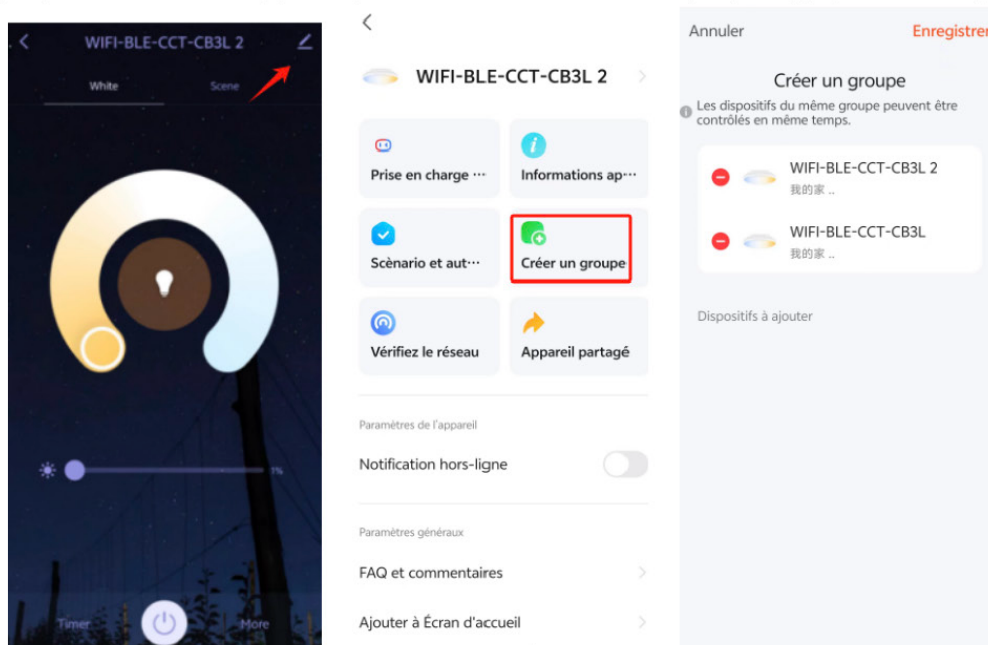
WIFI-BLE-CCT-CB3L 2

White

Scene

1%

Timer

More

WIFI-BLE-CCT-CB3L 2

Prise en charge ···

Informations ap···

Scènario et aut···

Créer un groupe

Vérifiez le réseau

Appareil partagé

Paramètres de l'appareil

Notification hors-ligne

Paramètres généraux

FAQ et commentaires

Ajouter à Écran d'accueil

Annuler

Enregistrer

Créer un groupe

Les dispositifs du même groupe peuvent être contrôlés en même temps.

WIFI-BLE-CCT-CB3L 2

我的家 ..

WIFI-BLE-CCT-CB3L

我的家 ..

Dispositifs à ajouter